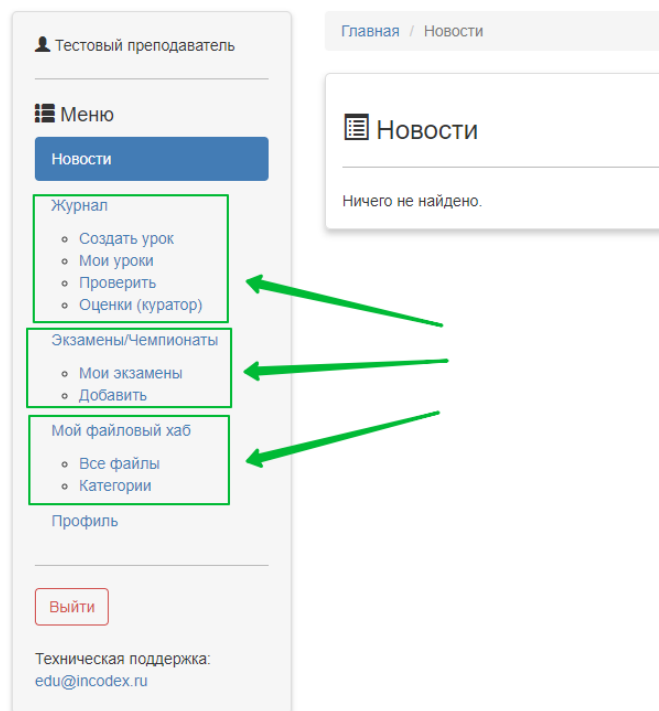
Тестовый преподаватель

Меню

Новости

Журнал

- Создать урок
- Мои уроки
- Проверить
- Оценки (куратор)

Экзамены/Чемпионаты

- Мои экзамены
- Добавить

Мой файловый хаб

- Все файлы
- Категории

Профиль

Выйти

Техническая поддержка: edu@incodex.ru

Главная / Новости

Новости

Ничего не найдено.